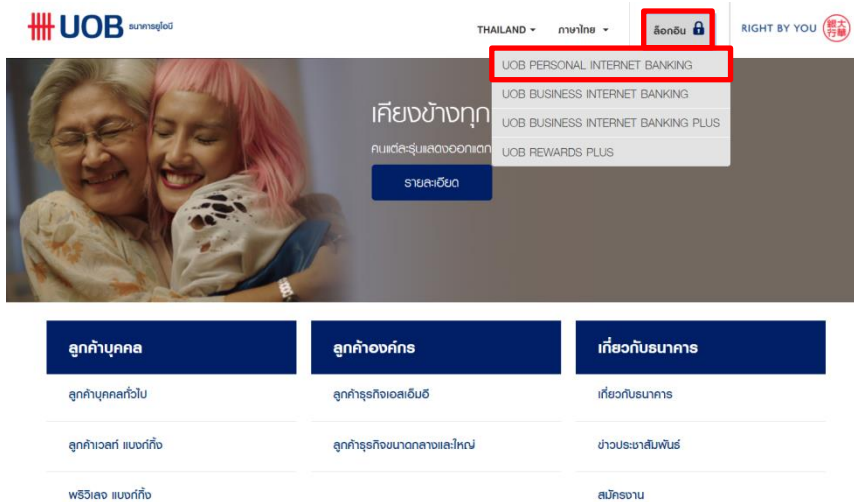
UOB ธนาคารยูโอบี

THAILAND ▾ ภาษาไทย ▾ ล็อกอิน

RIGHT BY YOU 大華銀行

UOB PERSONAL INTERNET BANKING

UOB BUSINESS INTERNET BANKING

UOB BUSINESS INTERNET BANKING PLUS

UOB REWARDS PLUS

เคียงข้างทุก

คนแต่ละรุ่นแสดงออกแตก

รายละเอียด

ลูกค้าบุคคล

ลูกค้าบุคคลทั่วไป

ลูกค้าเวลท์ แบงก์กิ้ง

พริวิเลจ แบงก์กิ้ง

ลูกค้าองค์กร

ลูกค้าธุรกิจเอสเอ็มอี

ลูกค้าธุรกิจขนาดกลางและใหญ่

เกี่ยวกับธนาคาร

เกี่ยวกับธนาคาร

ข่าวประชาสัมพันธ์

สมัครงาน